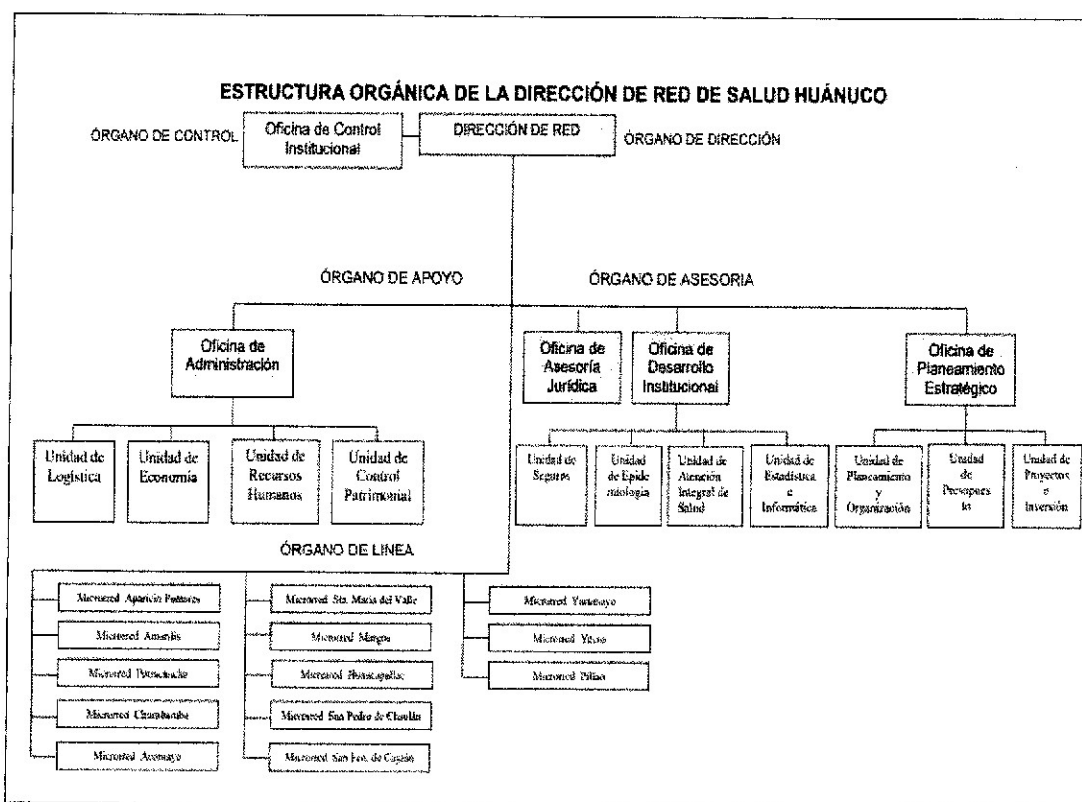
ESTRUCTURA ORGÁNICA DE LA DIRECCIÓN DE RED DE SALUD HUÁNUCO

ÓRGANO DE CONTROL

Oficina de Control Institucional

DIRECCIÓN DE RED

ÓRGANO DE DIRECCIÓN

ÓRGANO DE APOYO

ÓRGANO DE ASESORIA

Oficina de Administración

Oficina de Asesoría Jurídica

Oficina de Desarrollo Institucional

Oficina de Planeamiento Estratégico

Unidad de Logística

Unidad de Economía

Unidad de Recursos Humanos

Unidad de Control Patrimonial

Unidad de Seguros

Unidad de Epidemiología

Unidad de Atención Integral de Salud

Unidad de Estadística e Informática

Unidad de Planeamiento y Organización

Unidad de Presupuesto

Unidad de Proyectos e Inversión

ÓRGANO DE LINEA

Microred Aparicio Pomares

Microred Amarilis

Microred Potracancha

Microred Churubamba

Microred Acomayo

Microred Sta. Maria del Valle

Microred Margos

Microred Huacaybamba

Microred San Pedro de Chaulán

Microred San Fco. de Cayran

Microred Yanacayo

Microred Yacus

Microred Pillao